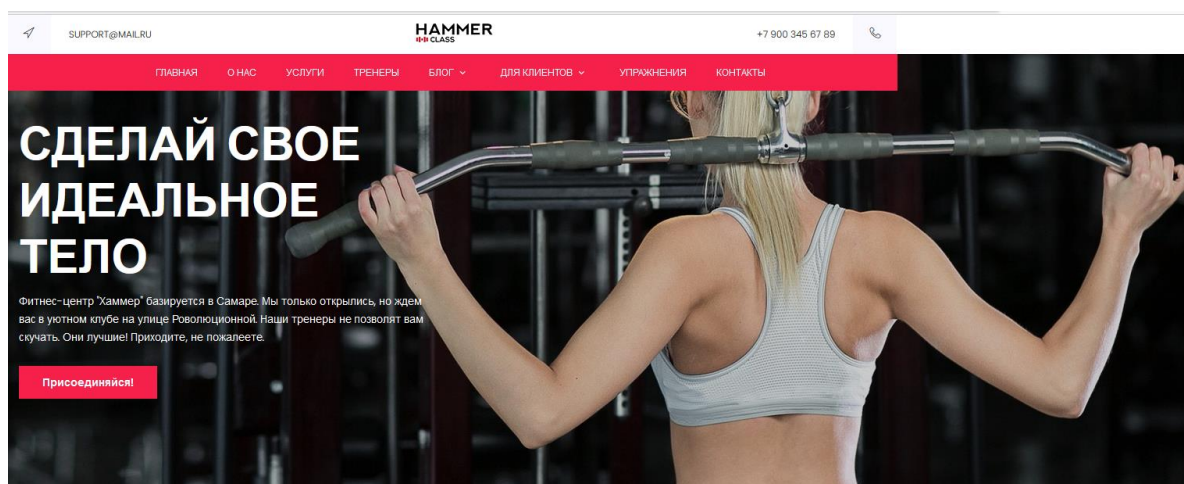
SUPPORT@MAIL.RU

HAMMER
CLASS

+7 900 345 67 89

ГЛАВНАЯ О НАС УСЛУГИ ТРЕНЕРЫ БЛОГ ДЛЯ КЛИЕНТОВ УПРАЖНЕНИЯ КОНТАКТЫ

СДЕЛАЙ СВОЕ ИДЕАЛЬНОЕ ТЕЛО

Фитнес-центр "Хаммер" базируется в Самаре. Мы только открылись, но ждем вас в уютном клубе на улице Роволюционной. Наши тренеры не позволят вам скучать. Они лучшие! Приходите, не пожалеете.

Присоединяйся!